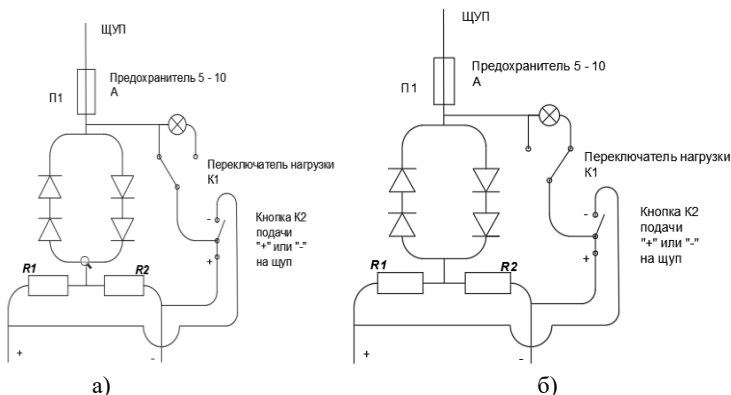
ЩУП

Предохранитель 5 - 10 А

П1

Переключатель нагрузки К1

Кнопка К2 подачи "+" или "-" на щуп

-

+

R1

R2

+

-

а)

ЩУП

Предохранитель 5 - 10 А

П1

Переключатель нагрузки К1

Кнопка К2 подачи "+" или "-" на щуп

-

+

R1

R2

+

-

б)